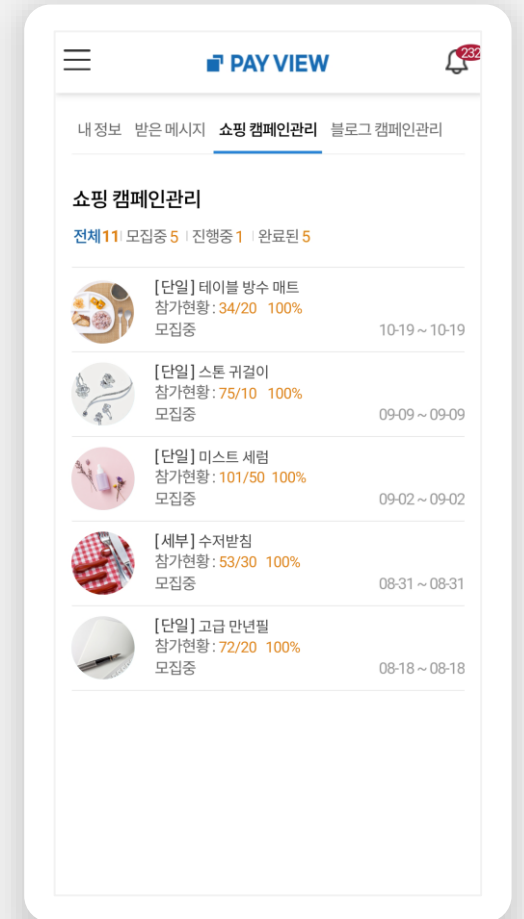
PAY VIEW

232

내 정보 받은 메시지 쇼핑 캠페인관리 블로그 캠페인관리

쇼핑 캠페인관리

전체 11 | 모집중 5 | 진행중 1 | 완료된 5

[단일] 테이블 방수 매트
참가현황 : 34/20 100%
모집중
10-19 ~ 10-19

[단일] 스톤 귀걸이
참가현황 : 75/10 100%
모집중
09-09 ~ 09-09

[단일] 미스트 세럼
참가현황 : 101/50 100%
모집중
09-02 ~ 09-02

[세부] 수저받침
참가현황 : 53/30 100%
모집중
08-31 ~ 08-31

[단일] 고급 만년필
참가현황 : 72/20 100%
모집중
08-18 ~ 08-18